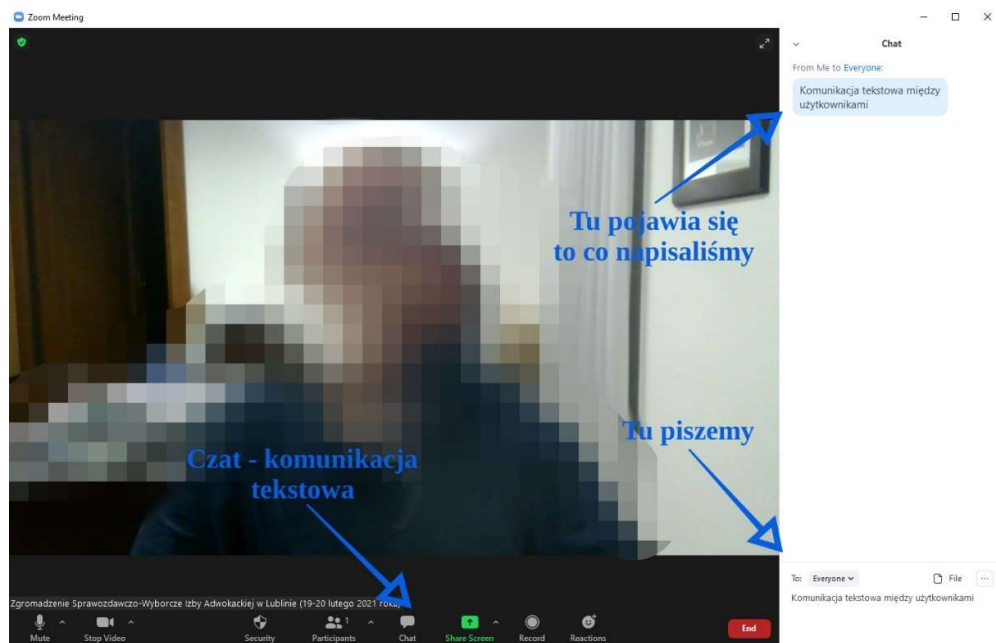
Zoom Meeting

Chat

From Me to Everyone:

Komunikacja tekstowa między użytkownikami

Tu pojawia się to co napisaliśmy

Tu piszemy

Czat - komunikacja tekstowa

Zgromadzenie Sprawozdawczo-Wyborcze Izby Adwokackiej w Lublinie (19-20 lutego 2021 roku)

Mute

Stop Video

Security

Participants 1

Chat

Share Screen

Record

Reactions

End

To: Everyone

File

...

Komunikacja tekstowa między użytkownikami